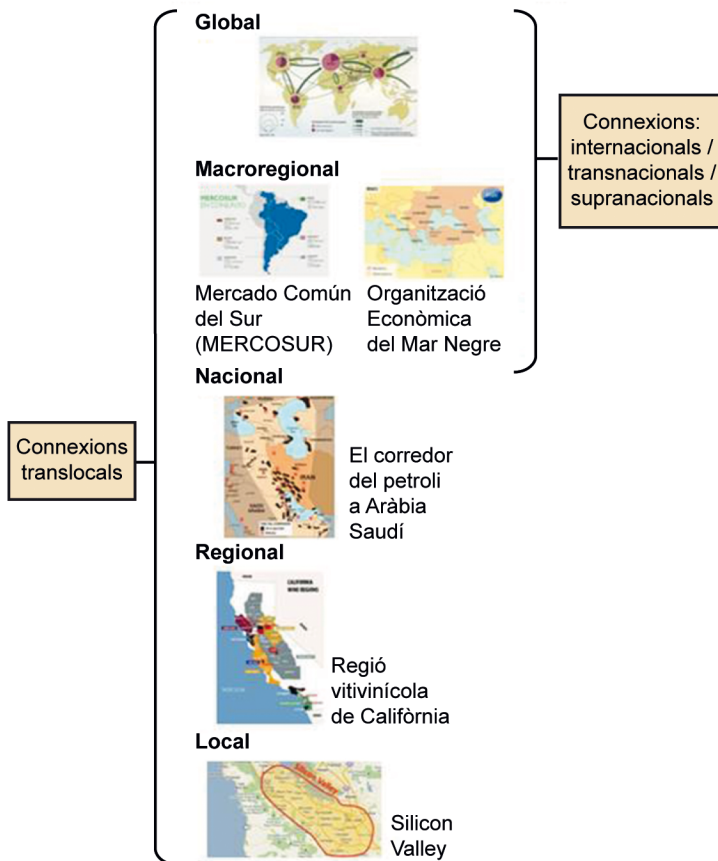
Global

Macroregional

Mercado Común del Sur (MERCOSUR)

Organització Econòmica del Mar Negre

Connexions: internacionals / transnacionals / supranacionals

Nacional

El corredor del petroli a Aràbia Saudí

Connexions translocals

Regional

Regió vitivinícola de Califòrnia

Local

Silicon Valley